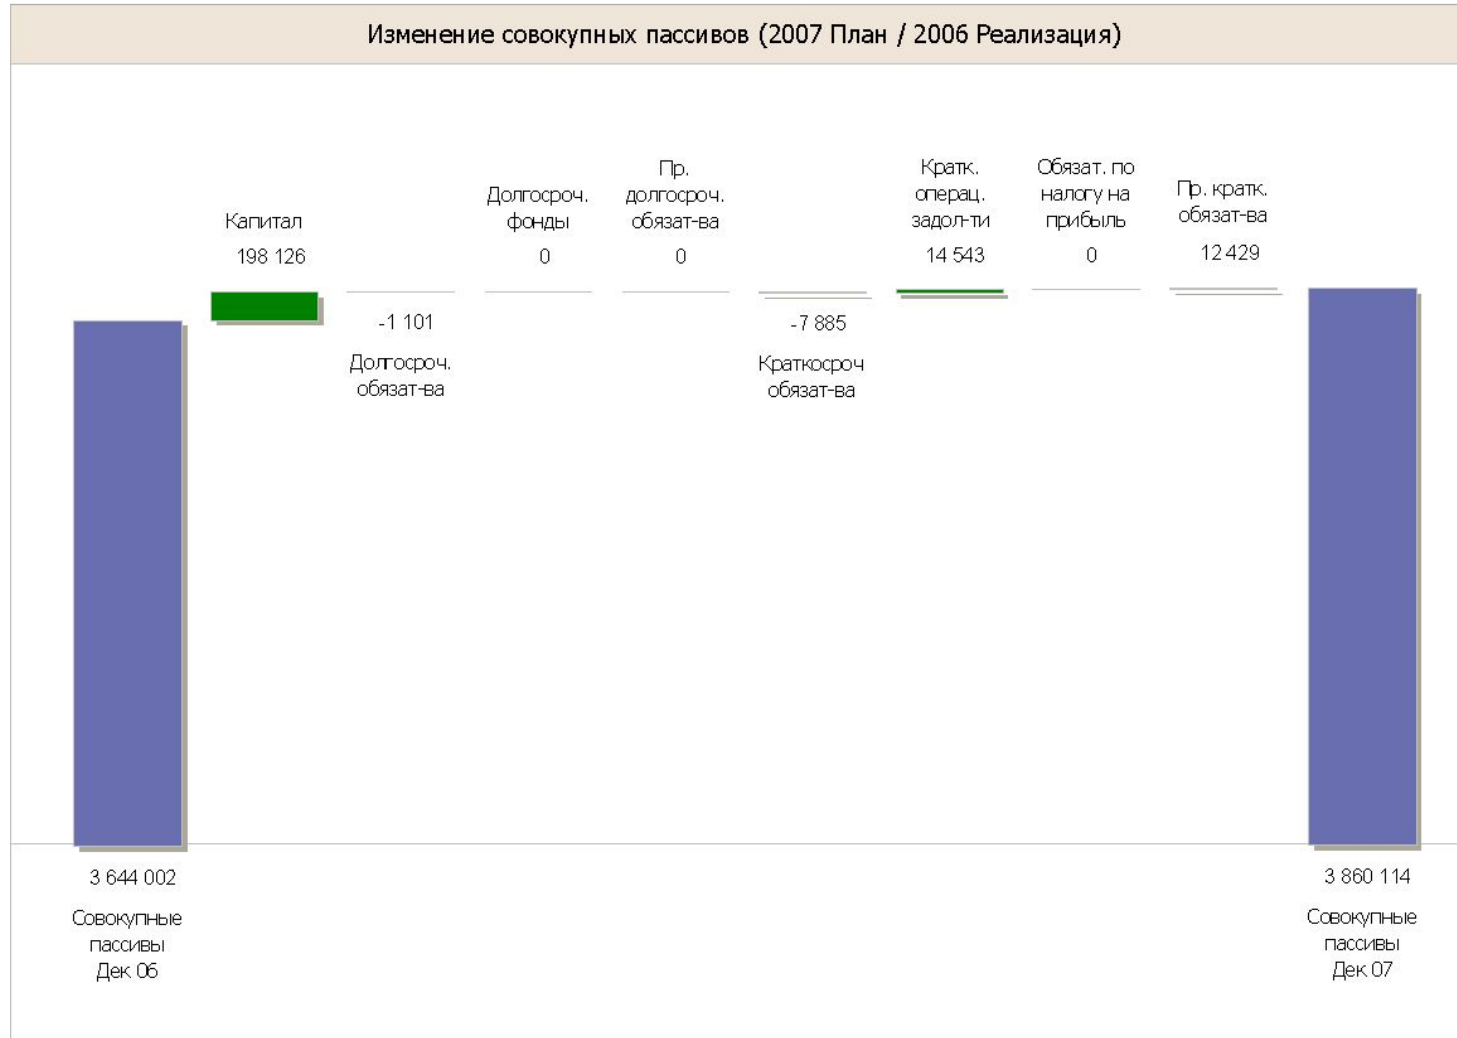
Изменение совокупных пассивов (2007 План / 2006 Реализация)

Капитал
198 126

-1 101
Долгосроч. обязат-ва

Долгосроч. фонды
0

Пр. долгосроч. обязат-ва
0

-7 885
Краткосроч обязат-ва

Кратк. операц. задол-ти
14 543

Обязат. по налогу на прибыль
0

Пр. кратк. обязат-ва
12 429

3 644 002
Совокупные пассивы
Дек 06

3 860 114
Совокупные пассивы
Дек 07